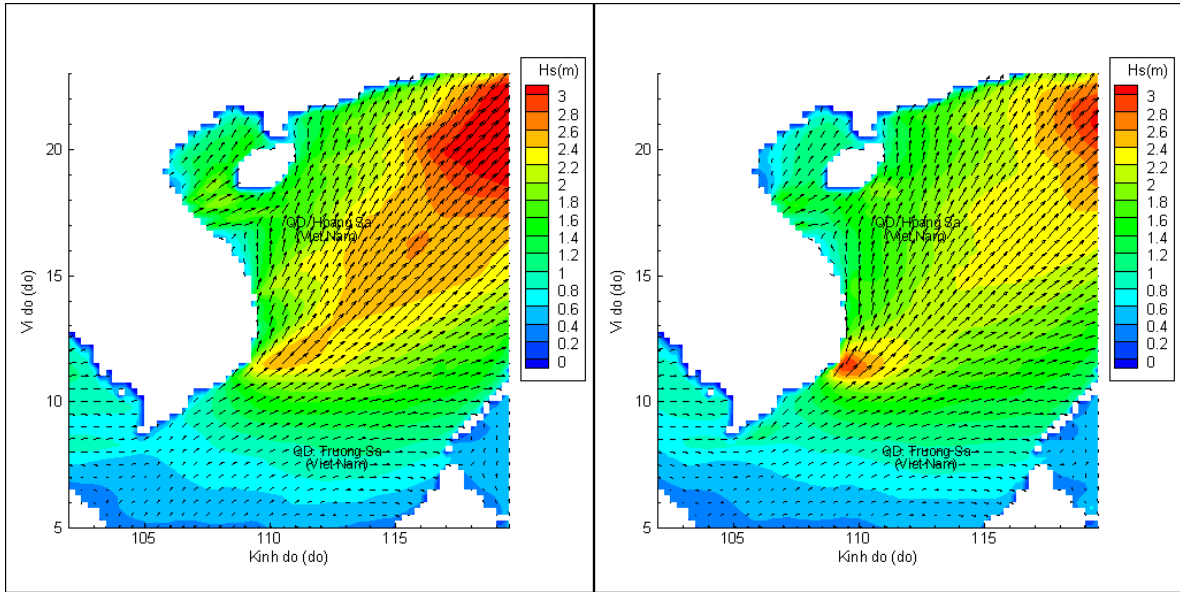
Hs(m)
3
2.8
2.6
2.4
2.2
2
1.8
1.6
1.4
1.2
1
0.8
0.6
0.4
0.2
0

20
15
10
5
Vi do (do)
105
110
115
Kinh do (do)
QD. Hoang Sa
(Viet Nam)
QD. Truong Sa
(Viet Nam)

Hs(m)
3
2.8
2.6
2.4
2.2
2
1.8
1.6
1.4
1.2
1
0.8
0.6
0.4
0.2
0

20
15
10
5
Vi do (do)
105
110
115
Kinh do (do)
QD. Hoang Sa
(Viet Nam)
QD. Truong Sa
(Viet Nam)